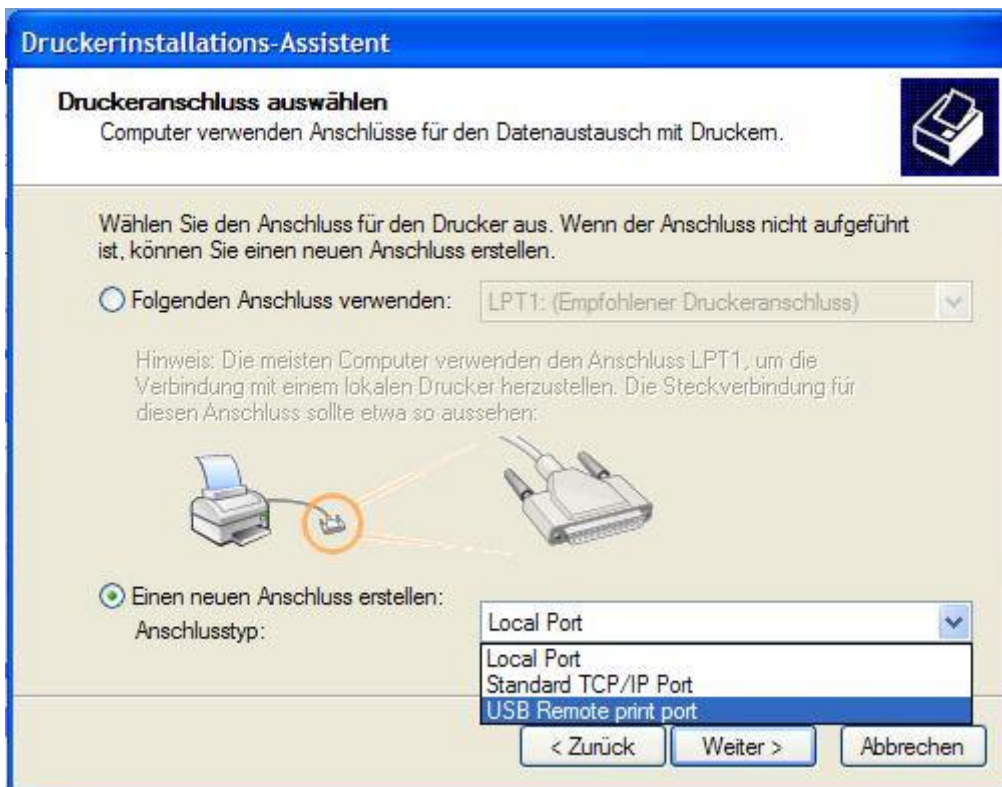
Druckerinstallations-Assistent

Druckeranschluss auswählen
Computer verwenden Anschlüsse für den Datenaustausch mit Druckern.

Wählen Sie den Anschluss für den Drucker aus. Wenn der Anschluss nicht aufgeführt ist, können Sie einen neuen Anschluss erstellen.

Folgenden Anschluss verwenden: LPT1: (Empfohlener Druckeranschluss)

Hinweis: Die meisten Computer verwenden den Anschluss LPT1, um die Verbindung mit einem lokalen Drucker herzustellen. Die Steckverbindung für diesen Anschluss sollte etwa so aussehen:

Einen neuen Anschluss erstellen:
Anschlusstyp: Local Port

Local Port
Standard TCP/IP Port
USB Remote print port

< Zurück Weiter > Abbrechen